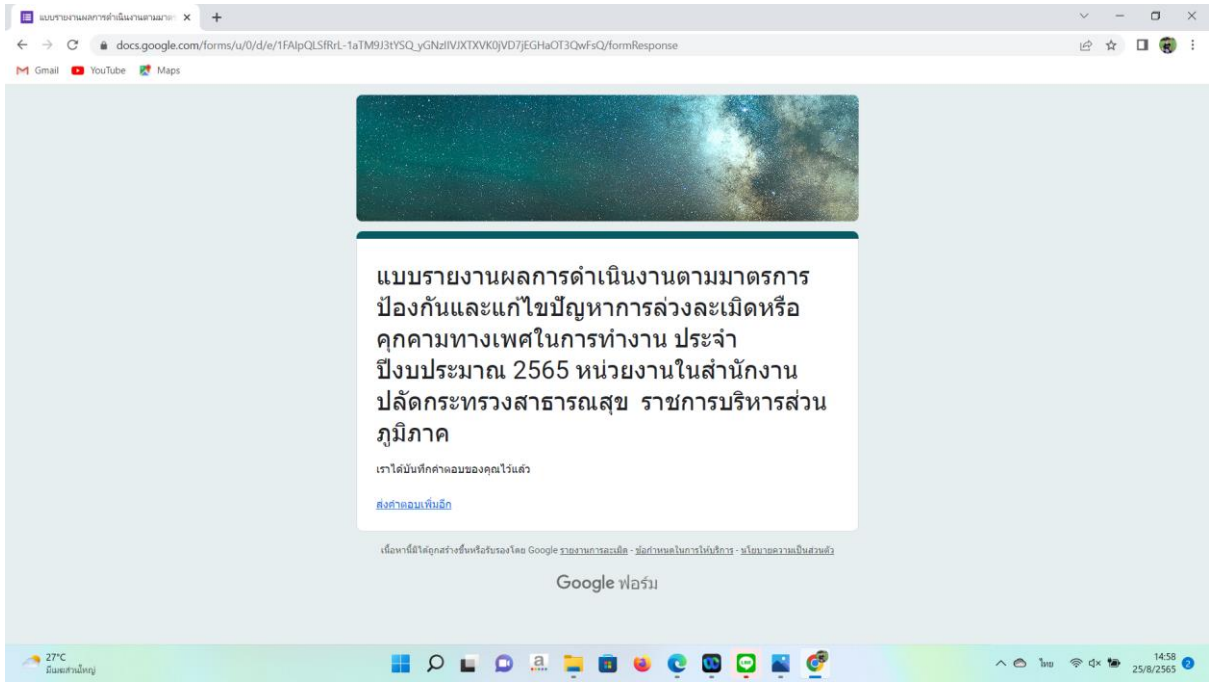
แบบรายงานผลการดำเนินงานตามมาตร ×

docs.google.com/forms/u/0/d/e/1FAIpQLSfRrL-1aTM9J3tYSQ_yGNzlIVJXTXVK0jVD7jEGHaOT3QwFsQ/formResponse

Gmail YouTube Maps

แบบรายงานผลการดำเนินงานตามมาตรการป้องกันและแก้ไขปัญหาการล่วงละเมิดหรือคุกคามทางเพศในการทำงาน ประจำปีงบประมาณ 2565 หน่วยงานในสำนักงานปลัดกระทรวงสาธารณสุข ราชการบริหารส่วนภูมิภาค

เราได้บันทึกคำตอบของคุณไว้แล้ว

ส่งคำตอบเพิ่มอีก

เนื้อหานี้มิได้ถูกสร้างขึ้นหรือรับรองโดย Google รายงานการละเมิด - ข้อกำหนดในการให้บริการ - นโยบายความเป็นส่วนตัว

Google ฟอร์ม

27°C มีเมฆส่วนใหญ่

ไทย 14:58 25/8/2565